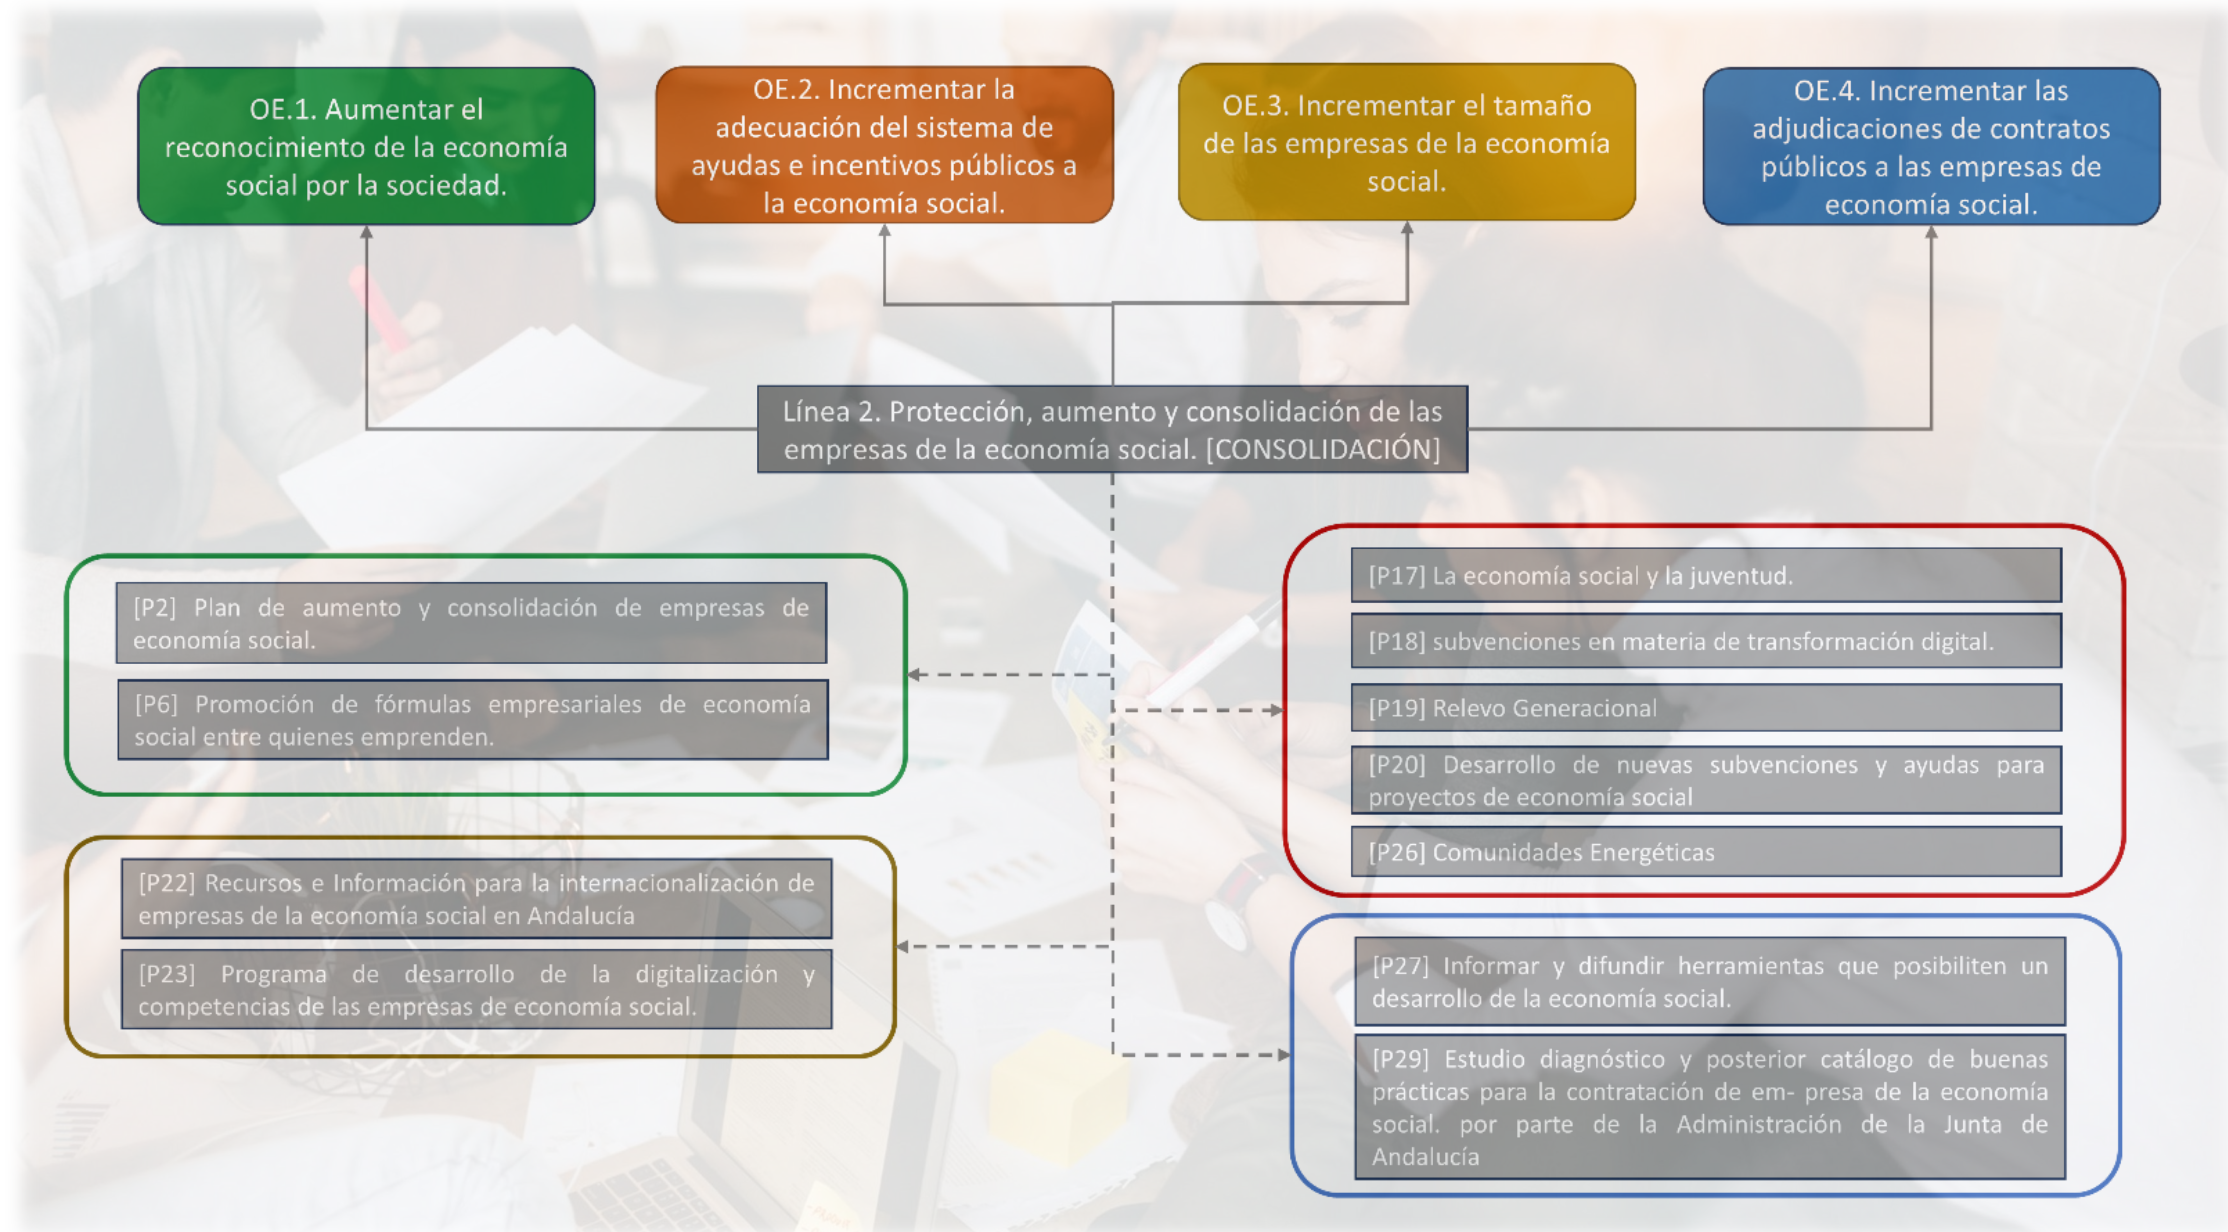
OE.1. Aumentar el reconocimiento de la economía social por la sociedad.

OE.2. Incrementar la adecuación del sistema de ayudas e incentivos públicos a la economía social.

OE.3. Incrementar el tamaño de las empresas de la economía social.

OE.4. Incrementar las adjudicaciones de contratos públicos a las empresas de economía social.

Línea 2. Protección, aumento y consolidación de las empresas de la economía social. [CONSOLIDACIÓN]

[P2] Plan de aumento y consolidación de empresas de economía social.

[P6] Promoción de fórmulas empresariales de economía social entre quienes emprenden.

[P22] Recursos e Información para la internacionalización de empresas de la economía social en Andalucía

[P23] Programa de desarrollo de la digitalización y competencias de las empresas de economía social.

[P17] La economía social y la juventud.

[P18] subvenciones en materia de transformación digital.

[P19] Relevo Generacional

[P20] Desarrollo de nuevas subvenciones y ayudas para proyectos de economía social

[P26] Comunidades Energéticas

[P27] Informar y difundir herramientas que posibiliten un desarrollo de la economía social.

[P29] Estudio diagnóstico y posterior catálogo de buenas prácticas para la contratación de em- presa de la economía social. por parte de la Administración de la Junta de Andalucía